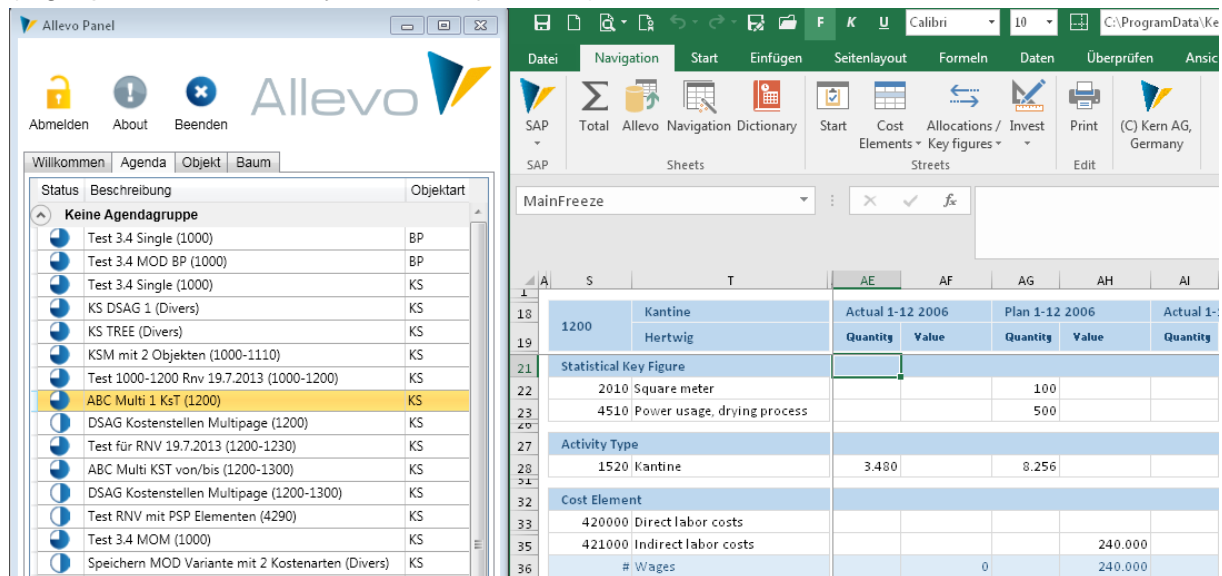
Allevo Panel

Abmelden About Beenden

Allevo

Willkommen Agenda Objekt Baum

| Status | Beschreibung | Objektart |
|---|---|---|
| | Keine Agendagruppe | |
| | Test 3.4 Single (1000) | BP |
| | Test 3.4 MOD BP (1000) | BP |
| | Test 3.4 Single (1000) | KS |
| | KS DSAG 1 (Divers) | KS |
| | KS TREE (Divers) | KS |
| | KSM mit 2 Objekten (1000-1110) | KS |
| | Test 1000-1200 Rnv 19.7.2013 (1000-1200) | KS |
| | ABC Multi 1 KsT (1200) | KS |
| | DSAG Kostenstellen Multipage (1200) | KS |
| | Test für RNV 19.7.2013 (1200-1230) | KS |
| | ABC Multi KST von/bis (1200-1300) | KS |
| | DSAG Kostenstellen Multipage (1200-1300) | KS |
| | Test RNV mit PSP Elementen (4290) | KS |
| | Test 3.4 MOM (1000) | KS |
| | Speichern MOD Variante mit 2 Kostenarten (Divers) | KS |

F K U Calibri 10 C:\ProgramData\Ke

Datei Navigation Start Einfügen Seitenlayout Formeln Daten Überprüfen Ansic

SAP Total Allevo Navigation Dictionary Start Cost Elements Allocations / Key figures Invest Print (C) Kern AG, Germany

SAP Sheets Streets Edit

MainFreeze

A S T AE AF AG AH AI

| | S | T | AE | AF | AG | AH | AI |
|---|---|---|---|---|---|---|---|
| 18 | 1200 | Kantine | Actual 1-12 2006 | | Plan 1-12 2006 | | Actual 1- |
| 19 | | Hertwig | Quantity | Value | Quantity | Value | Quantity |
| 21 | Statistical Key Figure | | | | | | |
| 22 | 2010 | Square meter | | | 100 | | |
| 23 | 4510 | Power usage, drying process | | | 500 | | |
| 27 | Activity Type | | | | | | |
| 28 | 1520 | Kantine | 3.480 | | 8.256 | | |
| 32 | Cost Element | | | | | | |
| 33 | 420000 | Direct labor costs | | | | | |
| 35 | 421000 | Indirect labor costs | | | | 240.000 | |
| 36 | | # Wages | | 0 | | 240.000 | |